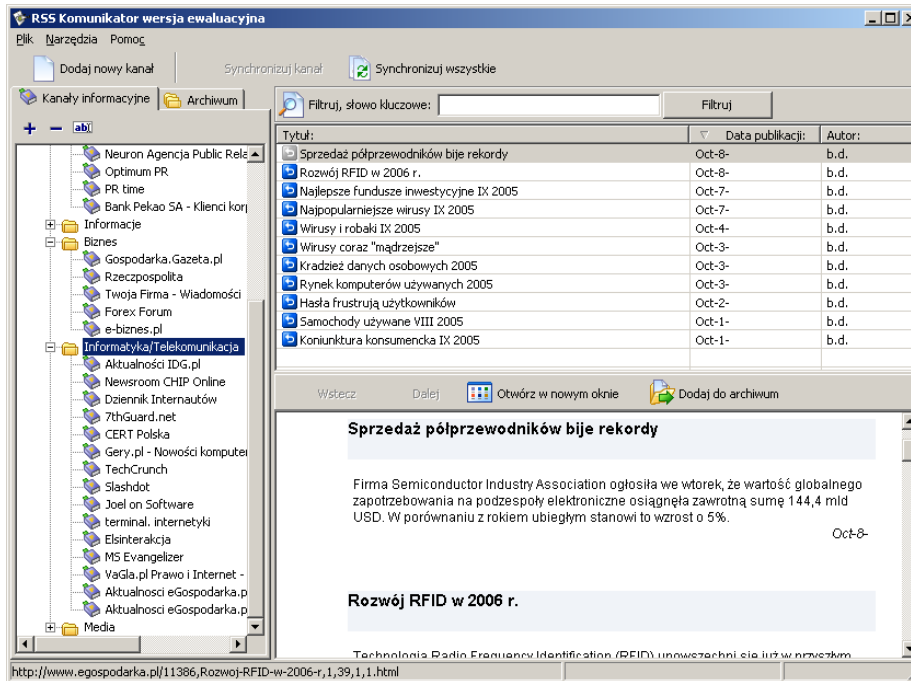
RSS Komunikator wersja ewaluacyjna

Plik Narzędzia Pomoc

Dodaj nowy kanał Synchronizuj kanał Synchronizuj wszystkie

Kanały informacyjne Archiwum

Neuron Agencja Public Rela
Optimum PR
PR time
Bank Pekao SA - Klienci kor
Informacje
Biznes
Gospodarka.Gazeta.pl
Rzeczpospolita
Twoja Firma - Wiadomości
Forex Forum
e-biznes.pl
Informatyka/Telekomunikacja
Aktualności IDG.pl
Newsroom CHIP Online
Dziennik Internautów
7thGuard.net
CERT Polska
Gery.pl - Nowości komputer
TechCrunch
Slashdot
Joel on Software
terminal. internetyki
Elsinterakcja
MS Evangelizer
VaGla.pl Prawo i Internet -
Aktualnosci eGospodarka.p
Aktualnosci eGospodarka.p
Media

Filtruj, słowo kluczowe: Filtruj

| Tytuł: | Data publikacji: | Autor: |
|---|---|---|
| Sprzedaż półprzewodników bije rekordy | Oct-8- | b.d. |
| Rozwój RFID w 2006 r. | Oct-8- | b.d. |
| Najlepsze fundusze inwestycyjne IX 2005 | Oct-7- | b.d. |
| Najpopularniejsze wirusy IX 2005 | Oct-7- | b.d. |
| Wirusy i robaki IX 2005 | Oct-4- | b.d. |
| Wirusy coraz "mądrzejsze" | Oct-3- | b.d. |
| Kradzież danych osobowych 2005 | Oct-3- | b.d. |
| Rynek komputerów używanych 2005 | Oct-3- | b.d. |
| Hasła frustrują użytkowników | Oct-2- | b.d. |
| Samochody używane VIII 2005 | Oct-1- | b.d. |
| Koniunktura konsumencka IX 2005 | Oct-1- | b.d. |

Wstecz Dalej Otwórz w nowym oknie Dodaj do archiwum

Sprzedaż półprzewodników bije rekordy

Firma Semiconductor Industry Association ogłosiła we wtorek, że wartość globalnego zapotrzebowania na podzespoły elektroniczne osiągnęła zawrotną sumę 144,4 mld USD. W porównaniu z rokiem ubiegłym stanowi to wzrost o 5%.

Oct-8-

Rozwój RFID w 2006 r.

Technologia Radio Frequency Identification (RFID) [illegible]

http://www.egospodarka.pl/11386,Rozwoj-RFID-w-2006-r,1,39,1,1.html